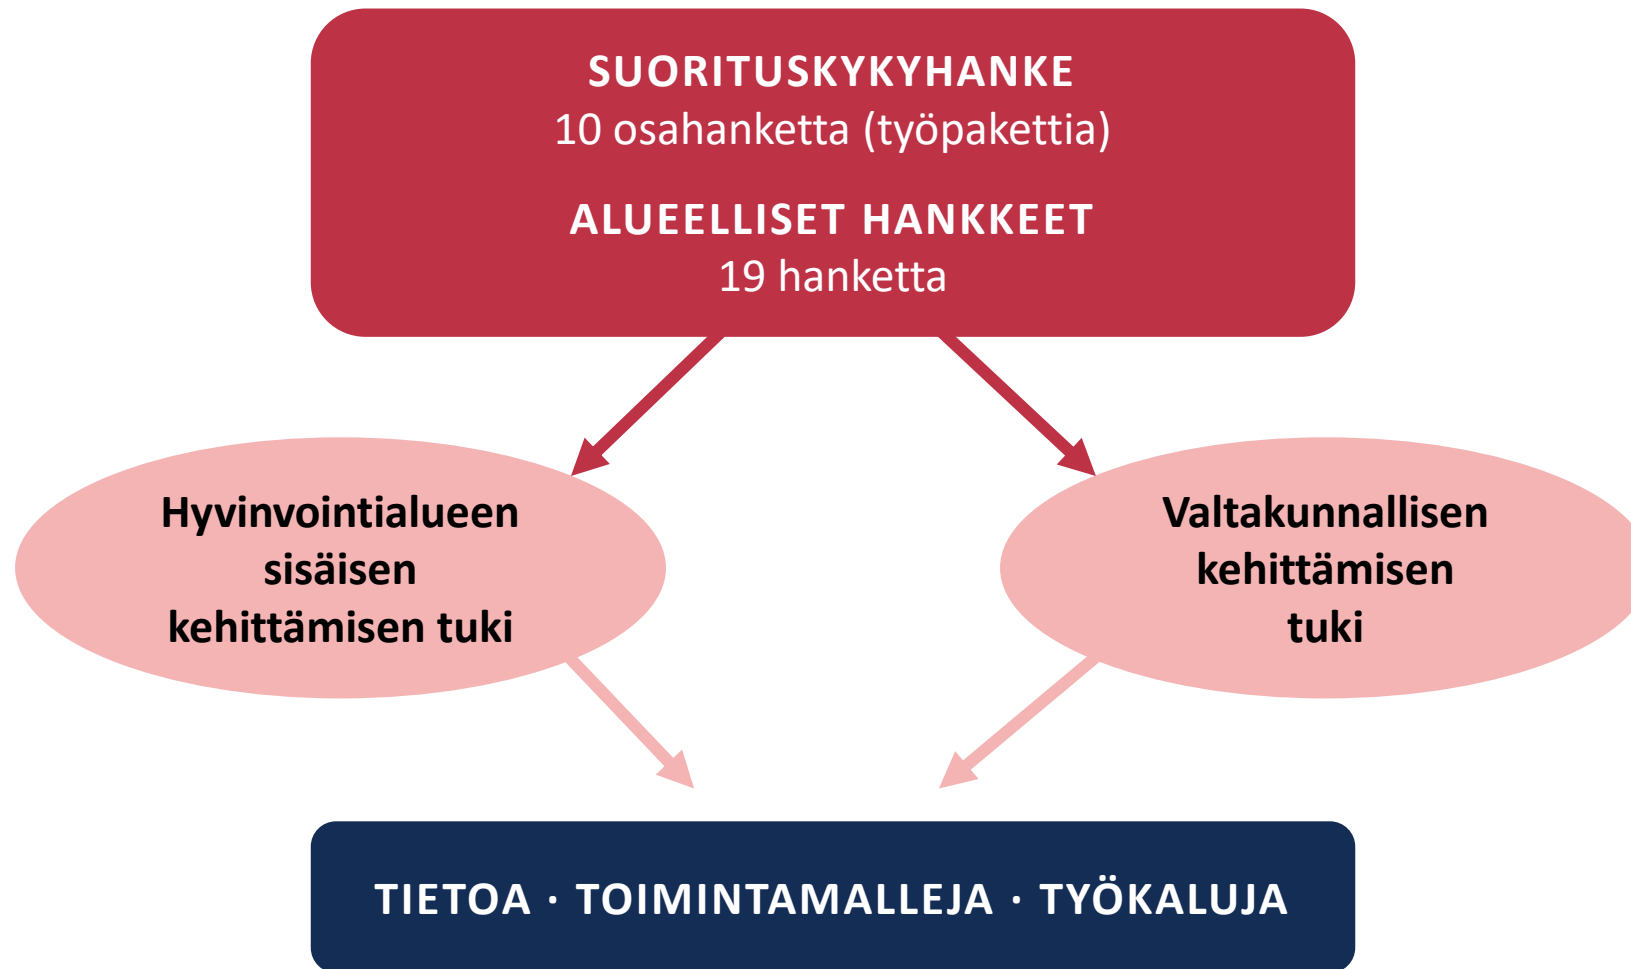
SUORITUSKYKYHANKE
10 osahanketta (työpakettia)

ALUEELLISET HANKKEET
19 hanketta

Hyvinvointialueen sisäisen kehittämisen tuki

Valtakunnallisen kehittämisen tuki

TIETOA · TOIMINTAMALLEJA · TYÖKALUJA